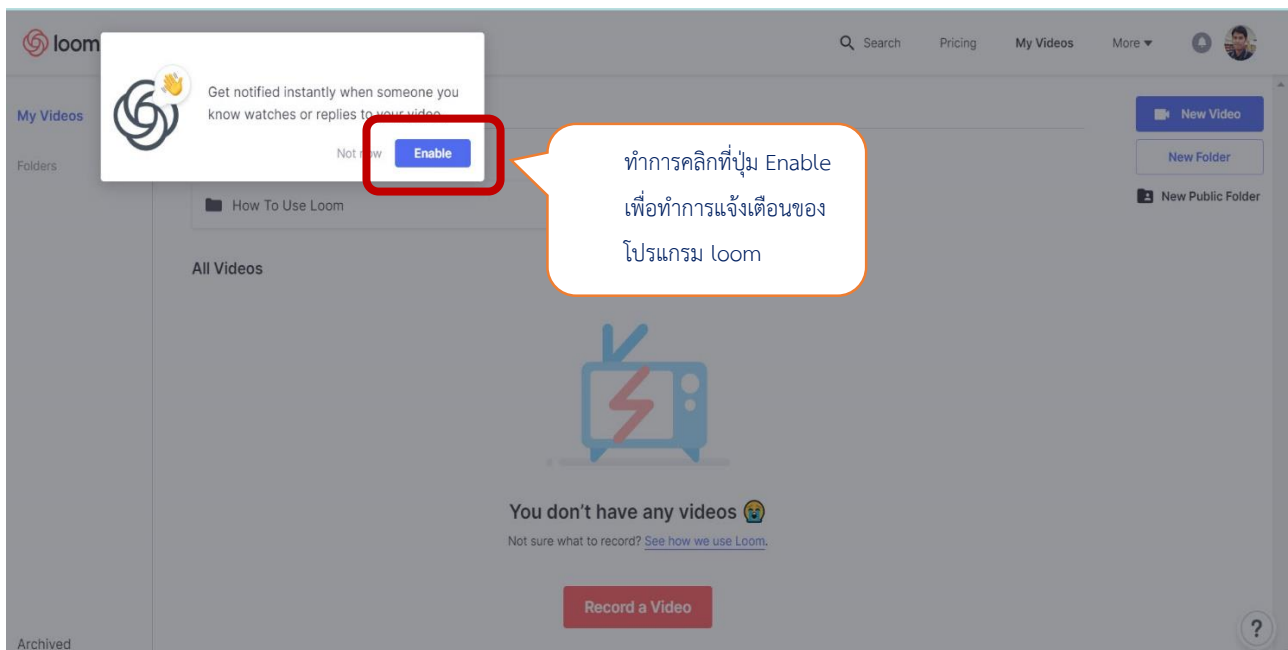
loom

Search Pricing My Videos More

My Videos

Folders

Archived

Get notified instantly when someone you know watches or replies to your video.

Not now Enable

ทำการคลิกที่ปุ่ม Enable เพื่อทำการแจ้งเตือนของโปรแกรม loom

How To Use Loom

All Videos

You don't have any videos 😭

Not sure what to record? See how we use Loom.

Record a Video

New Video

New Folder

New Public Folder

?